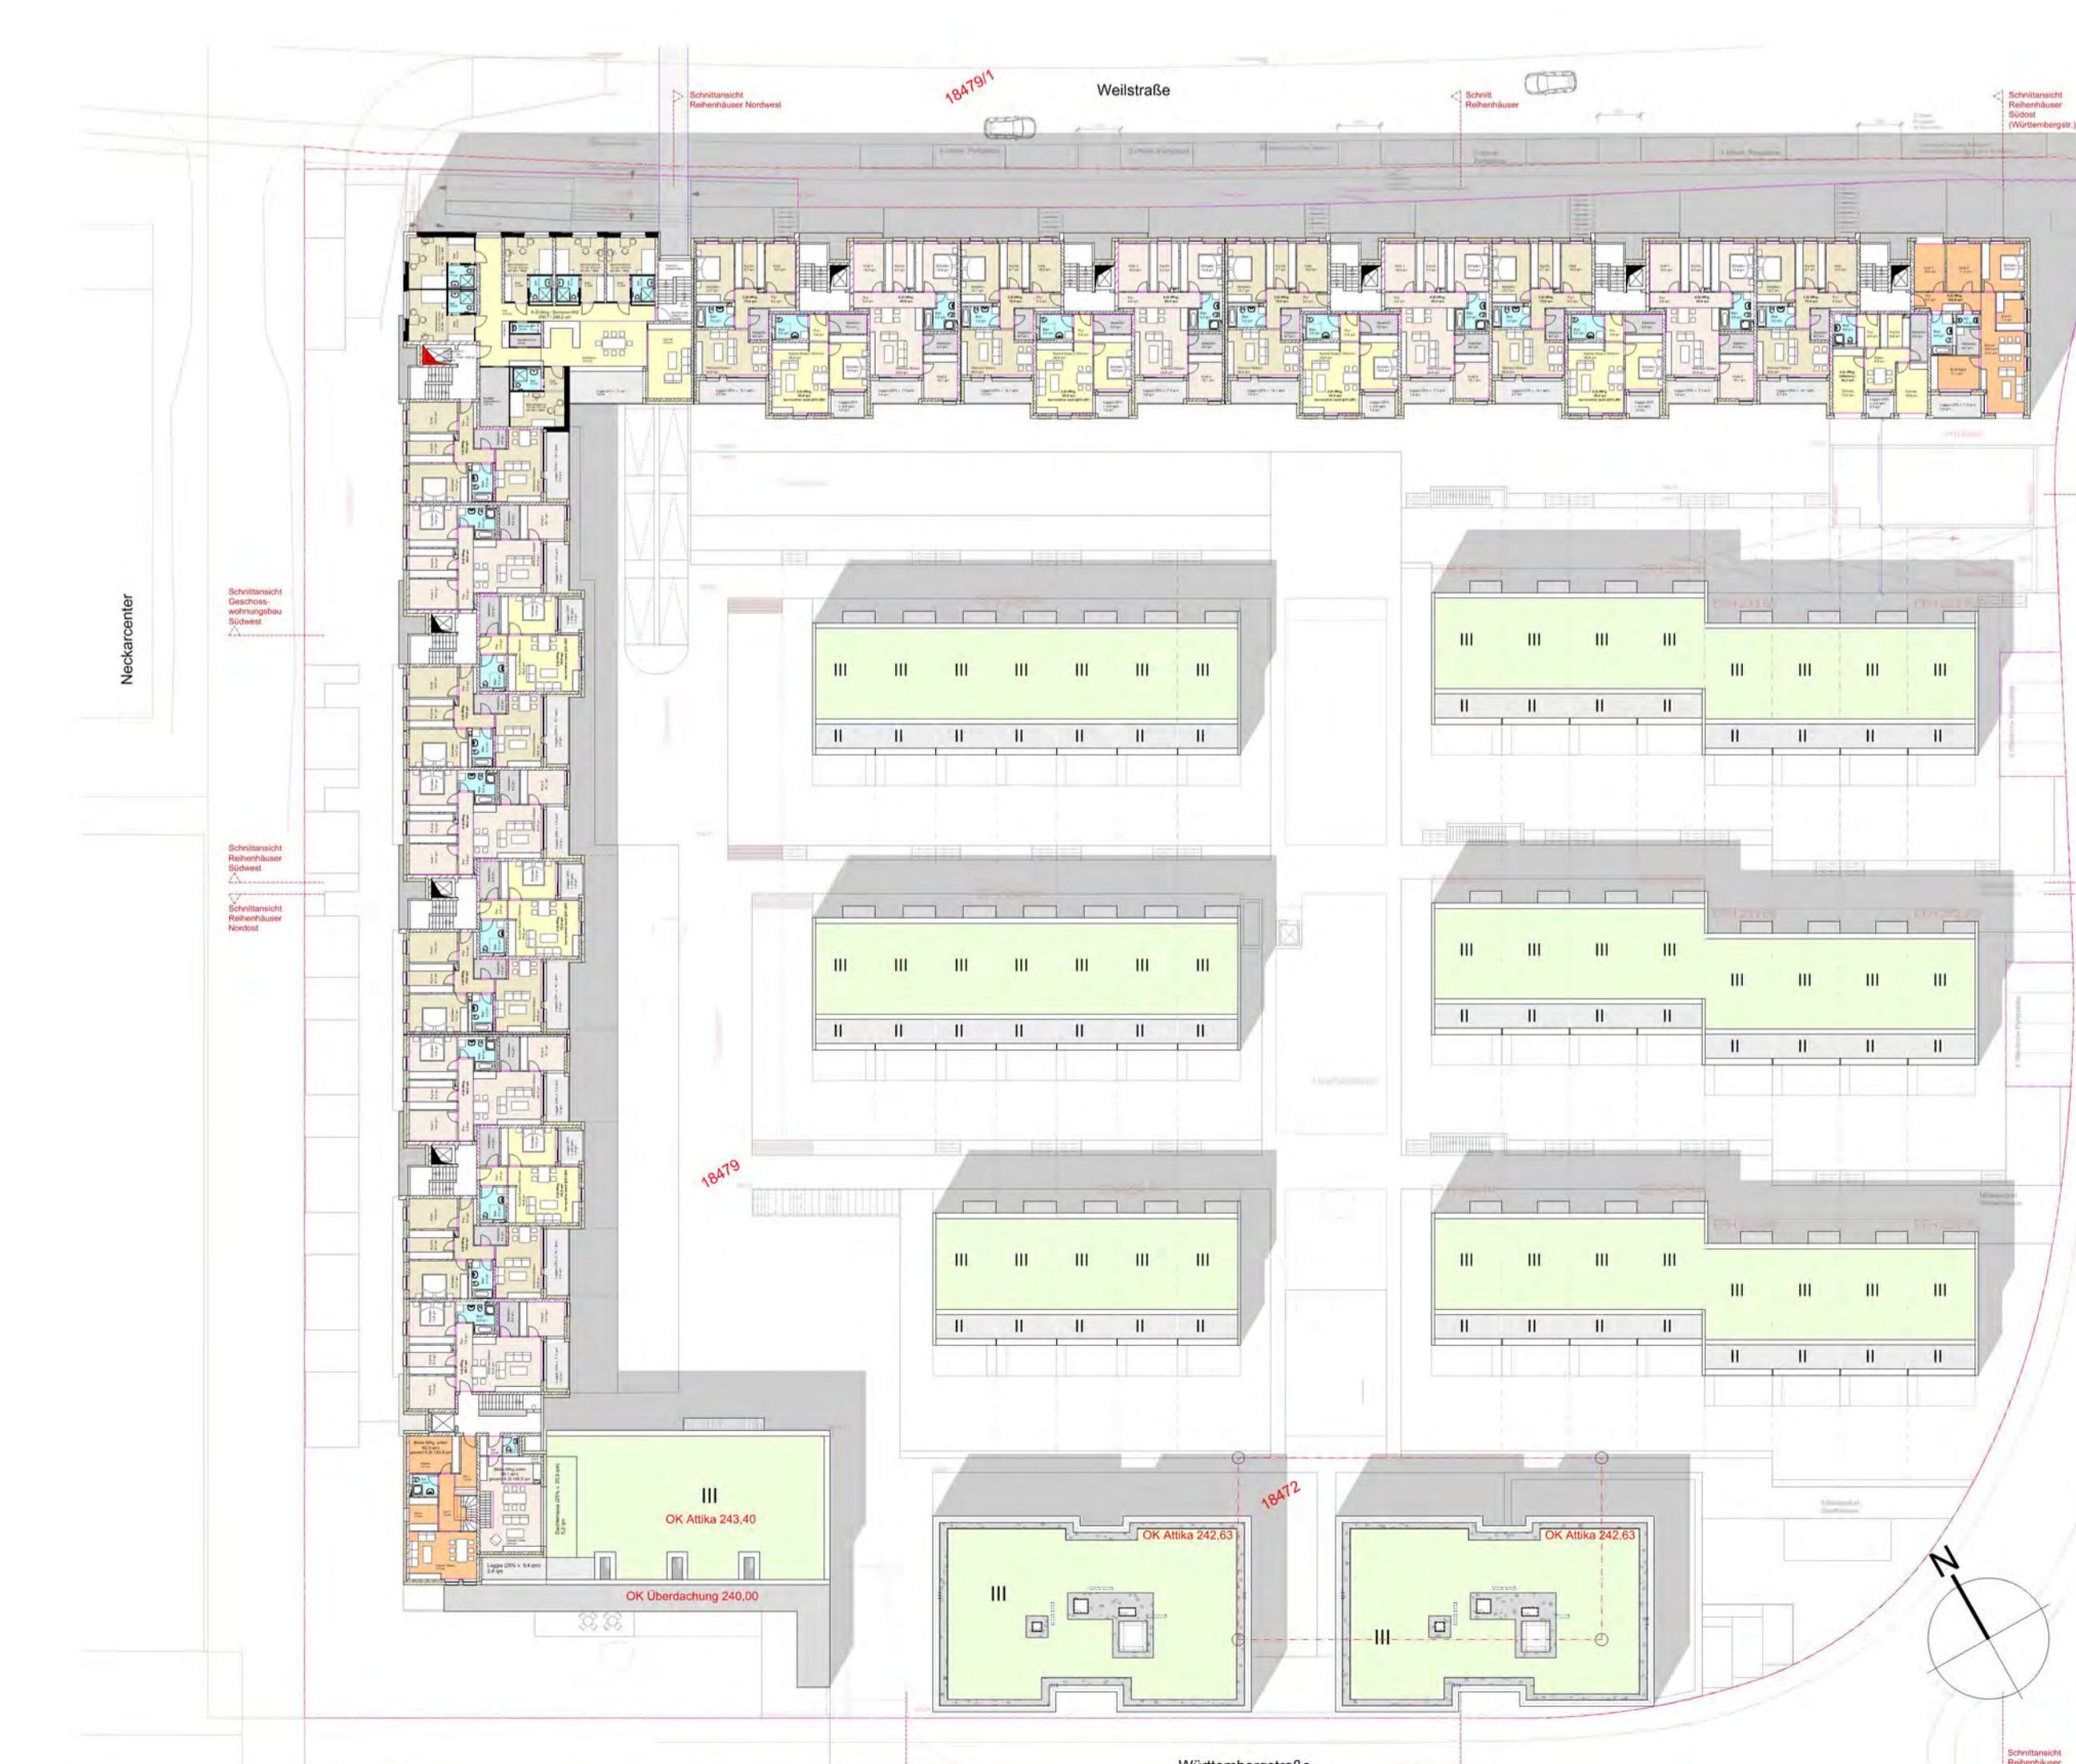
Weilstraße

18479/1

Schnittansicht Reihenhäuser Nordwest

Schnitt Reihenhäuser

Schnittansicht Reihenhäuser Südost (Württembergstr.)

Neckarcenter

Schnittansicht Geschoss­wohnungsbau Südwest

Schnittansicht Reihenhäuser Südwest

Schnittansicht Reihenhäuser Nordost

18479

18472

OK Attika 243,40

OK Überdachung 240,00

OK Attika 242,63

OK Attika 242,63

N

Schnittansicht Reihenhäuser

Württembergstraße